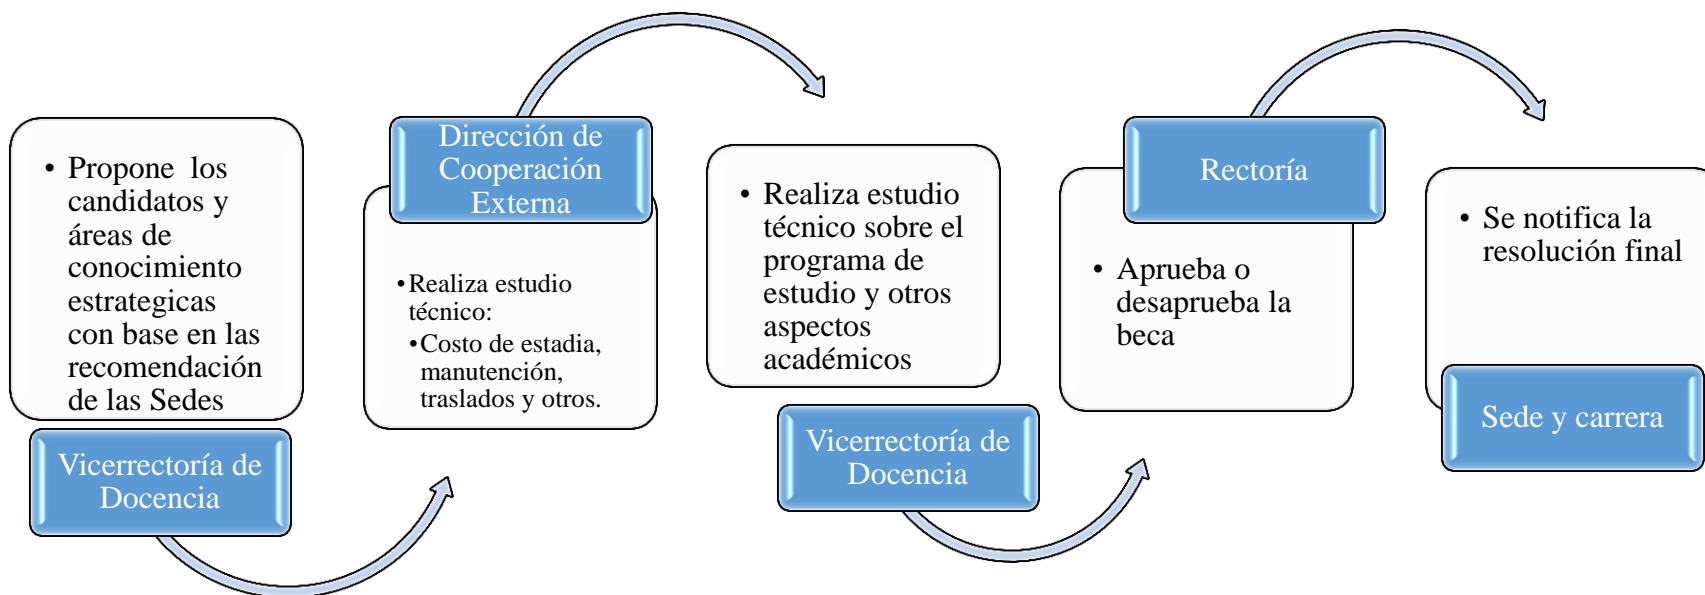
• Propone los candidatos y áreas de conocimiento estrategicas con base en las recomendación de las Sedes

Vicerrectoría de Docencia

Dirección de Cooperación Externa

• Realiza estudio técnico:
• Costo de estadia, manutención, traslados y otros.

• Realiza estudio técnico sobre el programa de estudio y otros aspectos académicos

Vicerrectoría de Docencia

Rectoría

• Aprueba o desaprueba la beca

• Se notifica la resolución final

Sede y carrera